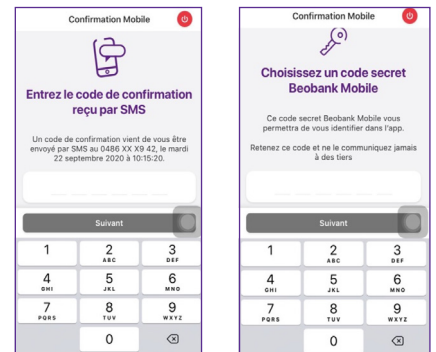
Confirmation Mobile

Entrez le code de confirmation reçu par SMS

Un code de confirmation vient de vous être envoyé par SMS au 0486 XX X9 42, le mardi 22 septembre 2020 à 10:15:20.

Suivant

1
2 ABC
3 DEF
4 GHI
5 JKL
6 MNO
7 PQRS
8 TUV
9 WXYZ
0

Confirmation Mobile

Choisissez un code secret Beobank Mobile

Ce code secret Beobank Mobile vous permettra de vous identifier dans l'app.

Retenez ce code et ne le communiquez jamais à des tiers

Suivant

1
2 ABC
3 DEF
4 GHI
5 JKL
6 MNO
7 PQRS
8 TUV
9 WXYZ
0